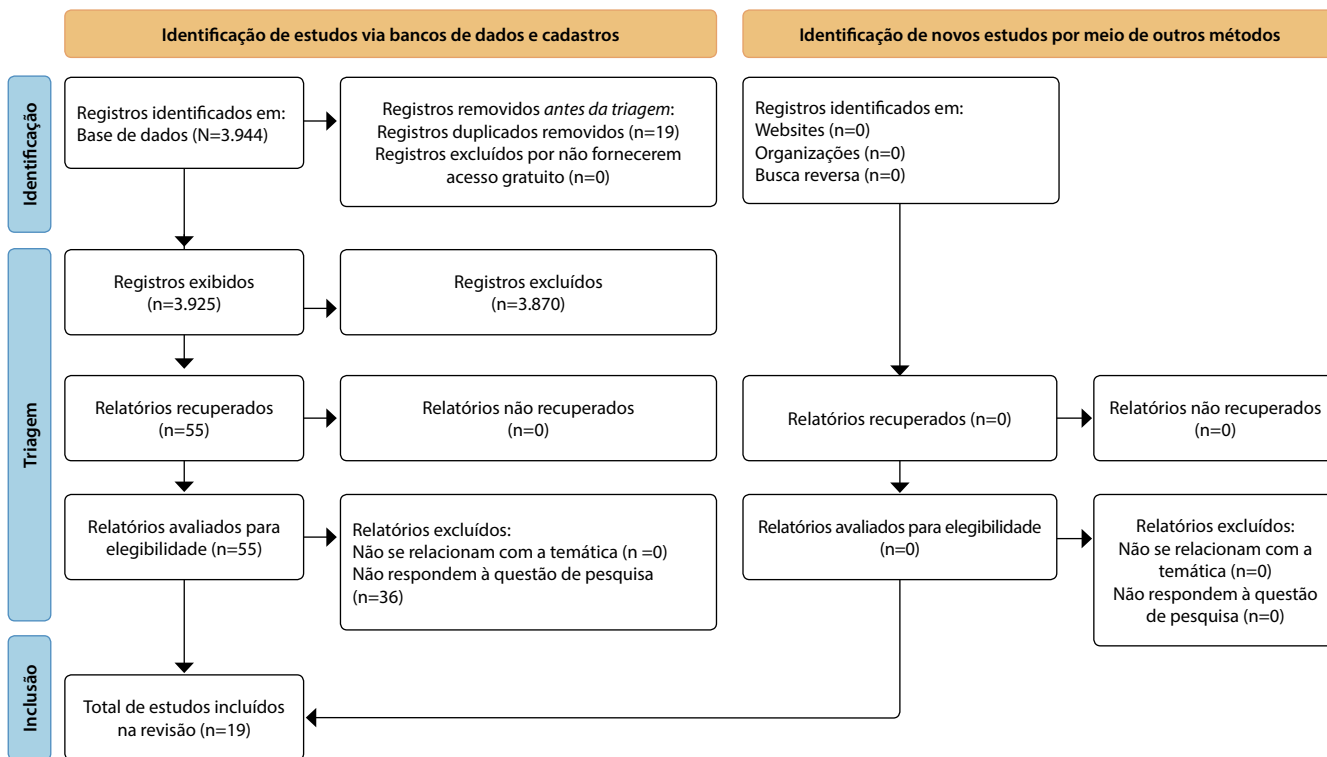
Identificação de estudos via bancos de dados e cadastros

Identificação de novos estudos por meio de outros métodos

Identificação

Registros identificados em:
Base de dados (N=3.944)

Registros removidos *antes da triagem*:
Registros duplicados removidos (n=19)
Registros excluídos por não fornecerem acesso gratuito (n=0)

Registros identificados em:
Websites (n=0)
Organizações (n=0)
Busca reversa (n=0)

Triagem

Registros exibidos
(n=3.925)

Registros excluídos
(n=3.870)

Relatórios recuperados
(n=55)

Relatórios não recuperados
(n=0)

Relatórios recuperados (n=0)

Relatórios não recuperados
(n=0)

Relatórios avaliados para elegibilidade (n=55)

Relatórios excluídos:
Não se relacionam com a temática (n =0)
Não respondem à questão de pesquisa (n=36)

Relatórios avaliados para elegibilidade
(n=0)

Relatórios excluídos:
Não se relacionam com a temática (n=0)
Não respondem à questão de pesquisa (n=0)

Inclusão

Total de estudos incluídos na revisão (n=19)